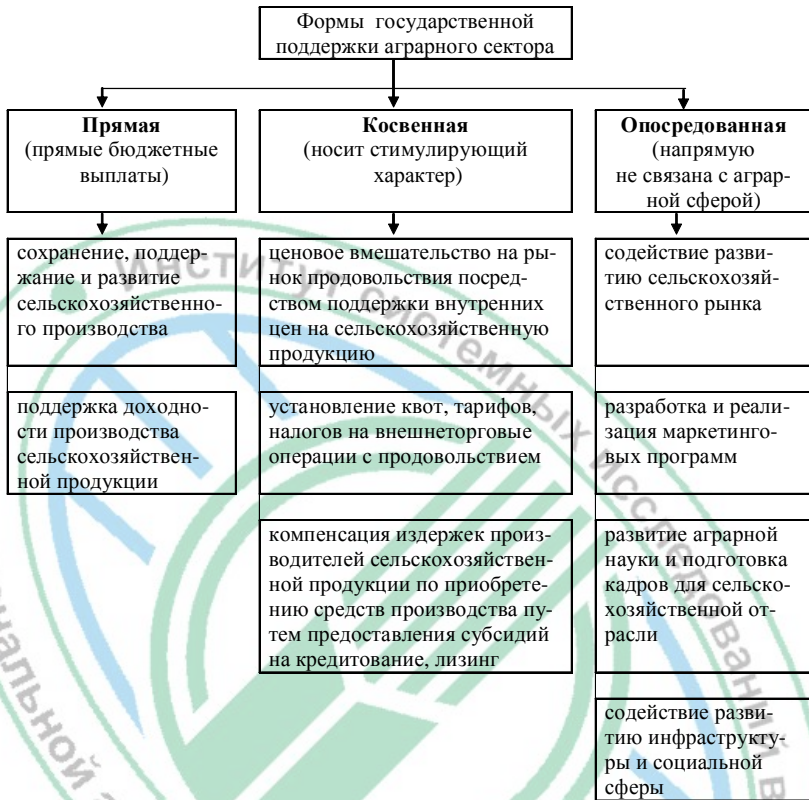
Формы государственной поддержки аграрного сектора

**Прямая** (прямые бюджетные выплаты)

сохранение, поддержание и развитие сельскохозяйственного производства

поддержка доходности производства сельскохозяйственной продукции

**Косвенная** (носит стимулирующий характер)

ценовое вмешательство на рынок продовольствия посредством поддержки внутренних цен на сельскохозяйственную продукцию

установление квот, тарифов, налогов на внешнеторговые операции с продовольствием

компенсация издержек производителей сельскохозяйственной продукции по приобретению средств производства путем предоставления субсидий на кредитование, лизинг

**Опосредованная** (напрямую не связана с аграрной сферой)

содействие развитию сельскохозяйственного рынка

разработка и реализация маркетинговых программ

развитие аграрной науки и подготовка кадров для сельскохозяйственной отрасли

содействие развитию инфраструктуры и социальной сферы

институт системных исследований

альной